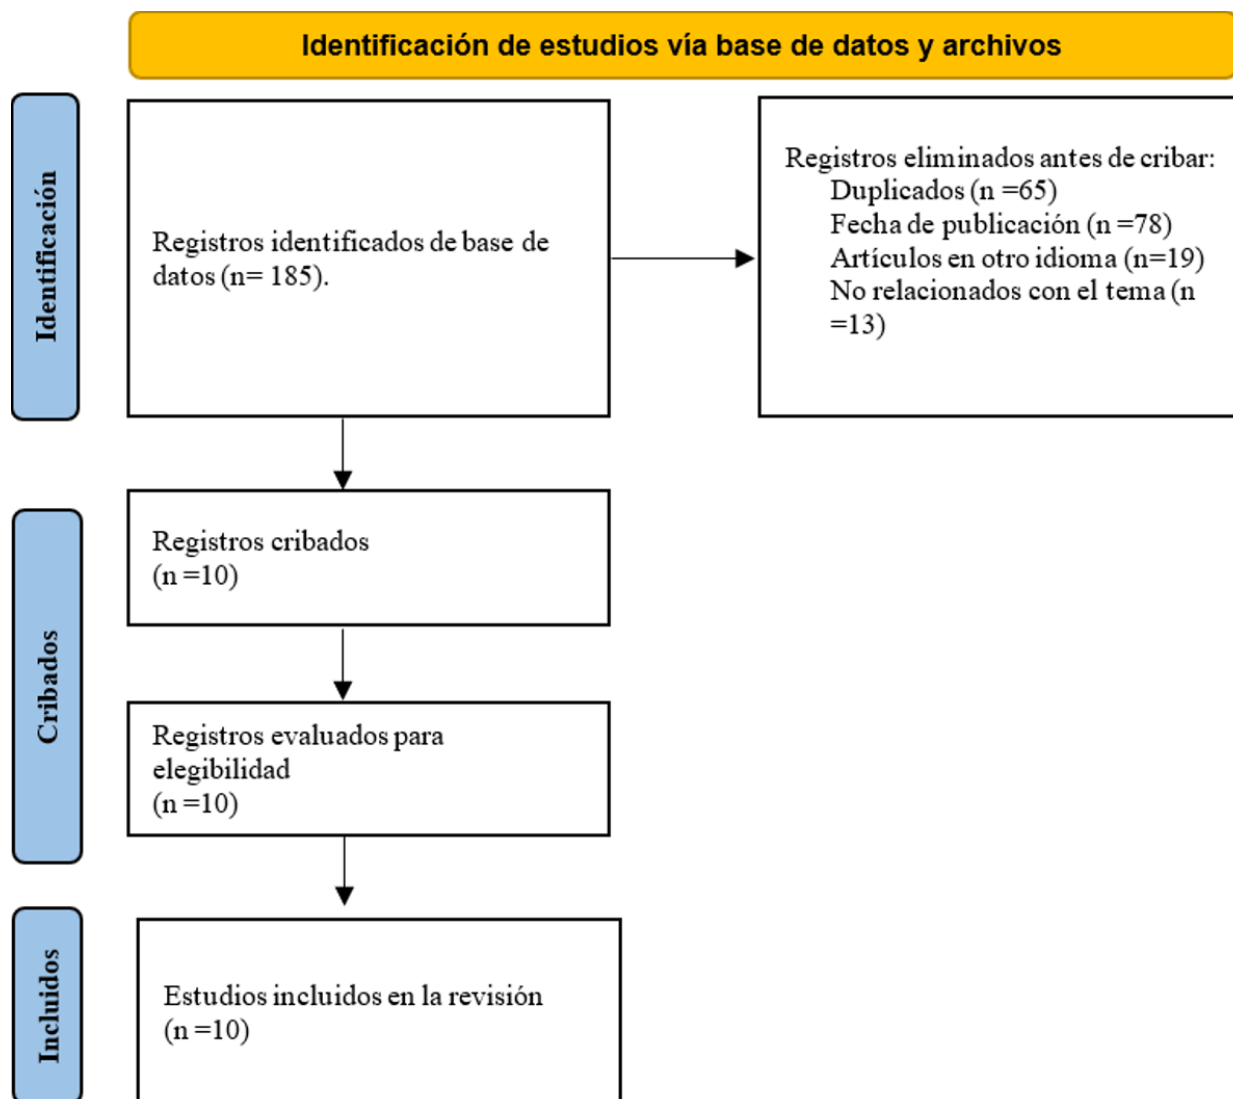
Identificación de estudios vía base de datos y archivos

Identificación

Registros identificados de base de datos (n= 185).

Registros eliminados antes de cribar:
Duplicados (n =65)
Fecha de publicación (n =78)
Artículos en otro idioma (n=19)
No relacionados con el tema (n =13)

Cribados

Registros cribados
(n =10)

Registros evaluados para elegibilidad
(n =10)

Incluidos

Estudios incluidos en la revisión
(n =10)